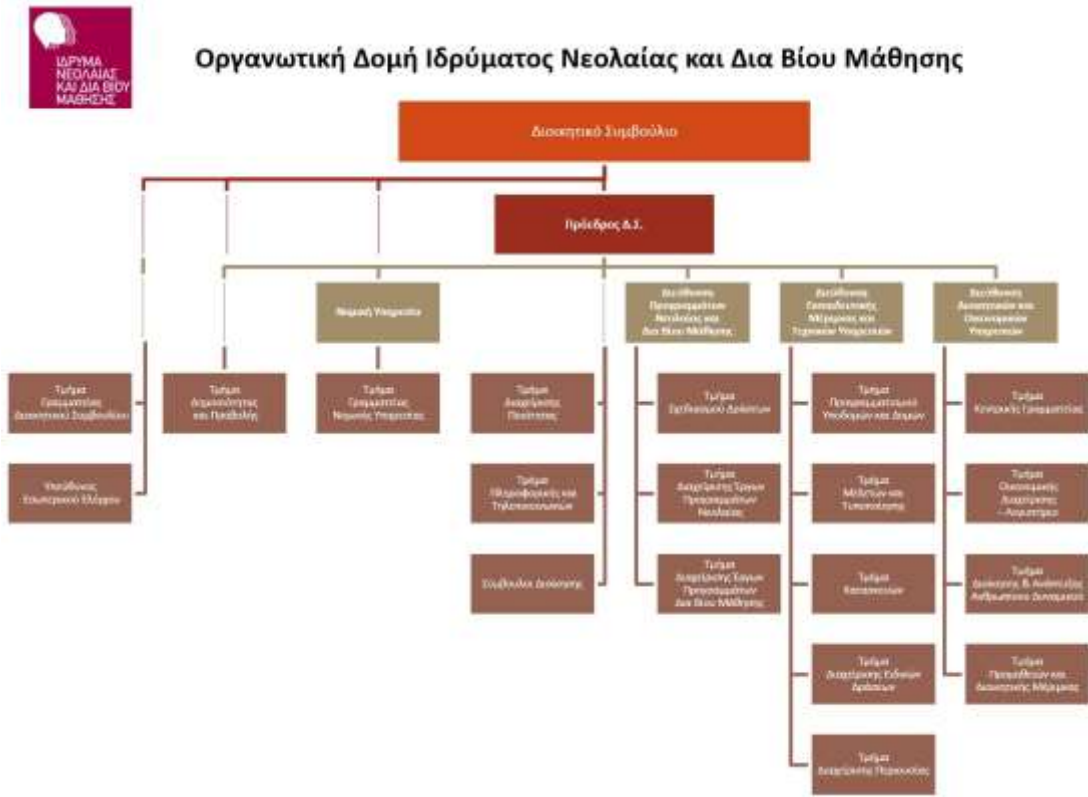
ΙΔΡΥΜΑ ΝΕΟΛΑΙΑΣ ΚΑΙ ΔΙΑ ΒΙΟΥ ΜΑΘΗΣΗΣ

Οργανωτική Δομή Ιδρύματος Νεολαίας και Δια Βίου Μάθησης

Διοικητικό Συμβούλιο

Πρόεδρος Δ.Σ.

Νομική Υπηρεσία

Διεύθυνση Προγραμμάτων Νεολαίας και Δια Βίου Μάθησης

Διεύθυνση Εκπαιδευτικής Μέριμνας και Τεχνικών Υπηρεσιών

Διεύθυνση Διοικητικών και Οικονομικών Υπηρεσιών

Τμήμα Γραμματείας Διοικητικού Συμβουλίου

Υπεύθυνος Εσωτερικού Ελέγχου

Τμήμα Δημοσιότητας και Προβολής

Τμήμα Γραμματείας Νομικής Υπηρεσίας

Τμήμα Διαχείρισης Ποιότητας

Τμήμα Πληροφορικής και Τηλεπικοινωνιών

Σύμβουλος Διοίκησης

Τμήμα Σχεδιασμού Δράσεων

Τμήμα Διαχείρισης Έργων Προγραμμάτων Νεολαίας

Τμήμα Διαχείρισης Έργων Προγραμμάτων Δια Βίου Μάθησης

Τμήμα Προγραμματισμού Υποδομών και Δομών

Τμήμα Μελετών και Τυποποίησης

Τμήμα Κατασκευών

Τμήμα Διαχείρισης Ειδικών Δράσεων

Τμήμα Διαχείρισης Περιουσίας

Τμήμα Κεντρικής Γραμματείας

Τμήμα Οικονομικής Διαχείρισης - Λογιστήριο

Τμήμα Διοίκησης & Ανάπτυξης Ανθρώπινου Δυναμικού

Τμήμα Προμηθειών και Διοικητικής Μέριμνας